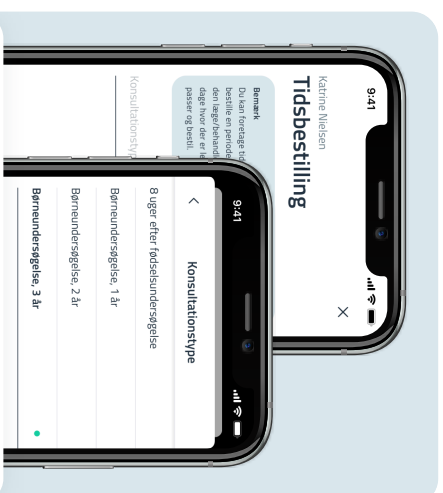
9:41

Katrine Nielsen

Tidsbestilling

Bemærk

Du kan foretage tid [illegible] bestille en periode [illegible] den læge/behandl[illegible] dage hvor der er le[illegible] passer og bestil.

Konsultationsty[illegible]

9:41

Konsultationstype

8 uger efter fødselsundersøgelse

Børneundersøgelse, 1 år

Børneundersøgelse, 2 år

Børneundersøgelse, 3 år